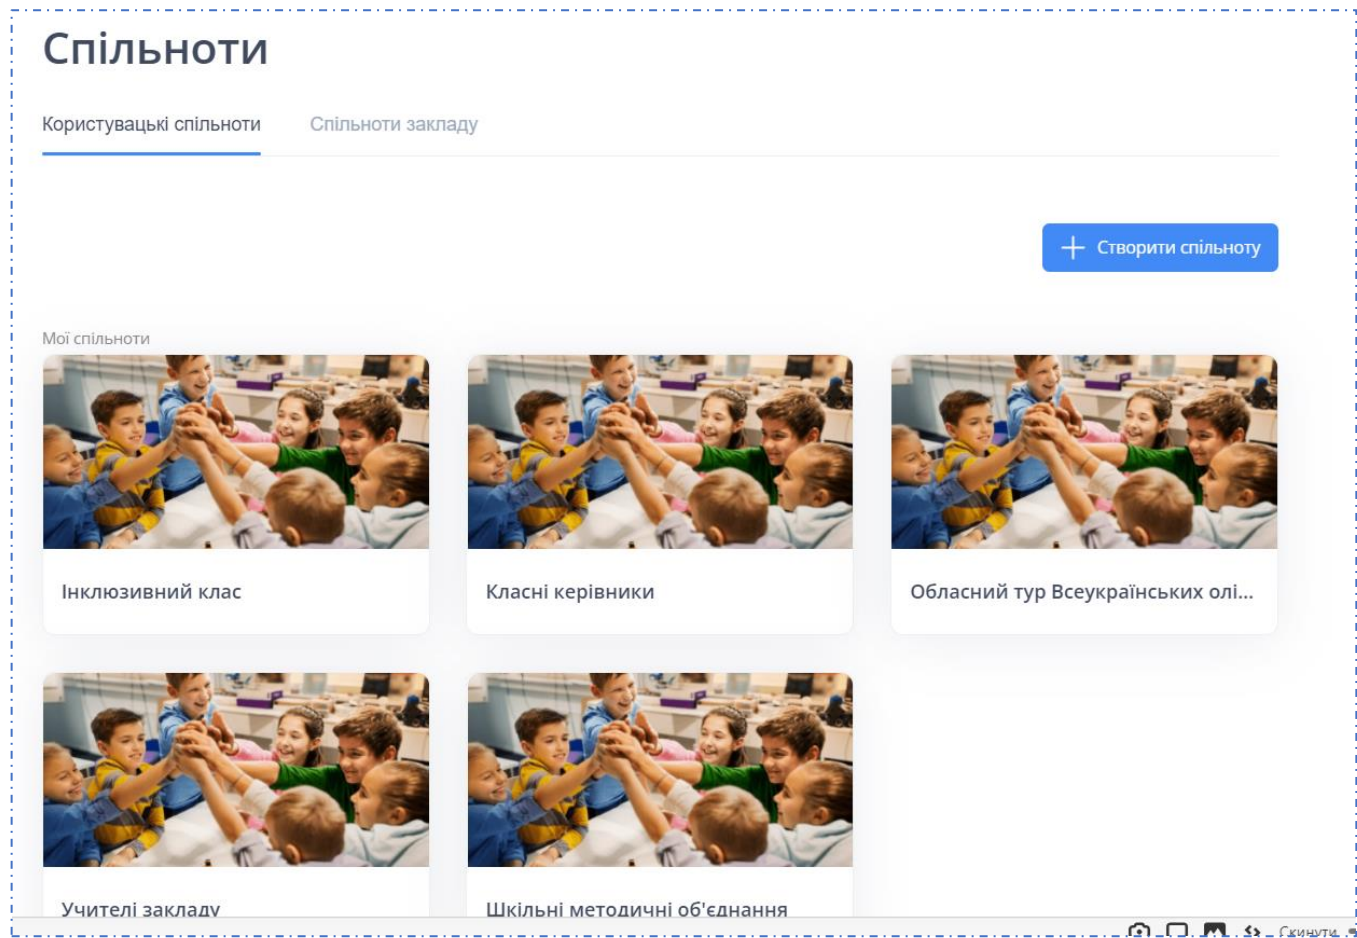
Спільноти

Користувацькі спільноти

Спільноти закладу

Створити спільноту

Мої спільноти

Інклюзивний клас

Класні керівники

Обласний тур Всеукраїнських олі...

Учителі закладу

Шкільні методичні об'єднання

Скинути